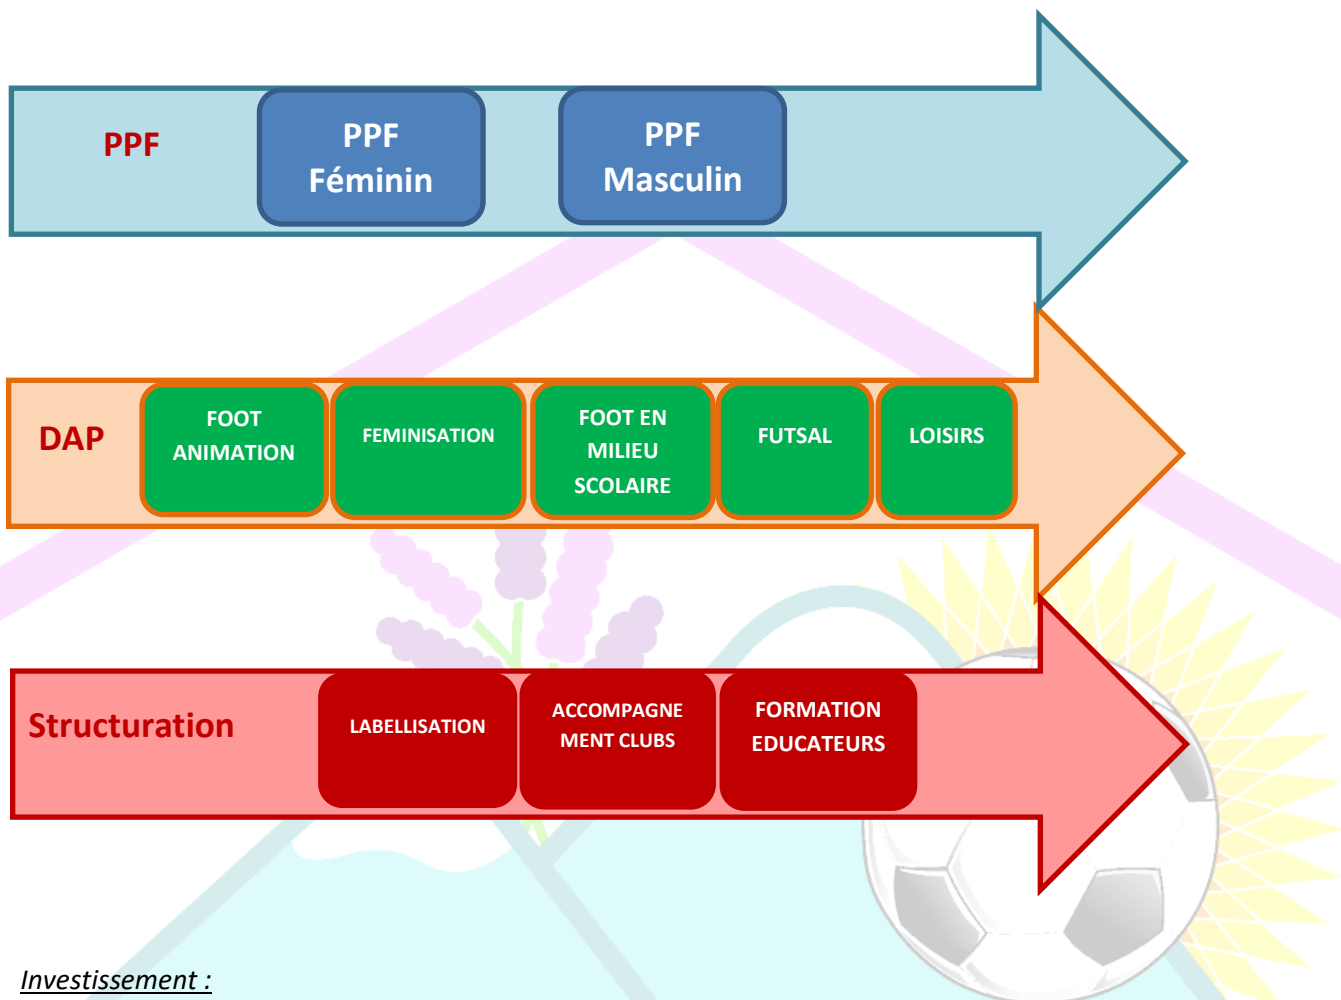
PPF

PPF Féminin

PPF Masculin

DAP

FOOT ANIMATION

FEMINISATION

FOOT EN MILIEU SCOLAIRE

FUTSAL

LOISIRS

Structuration

LABELLISATION

ACCOMPAGNE MENT CLUBS

FORMATION EDUCATEURS

Investissement :